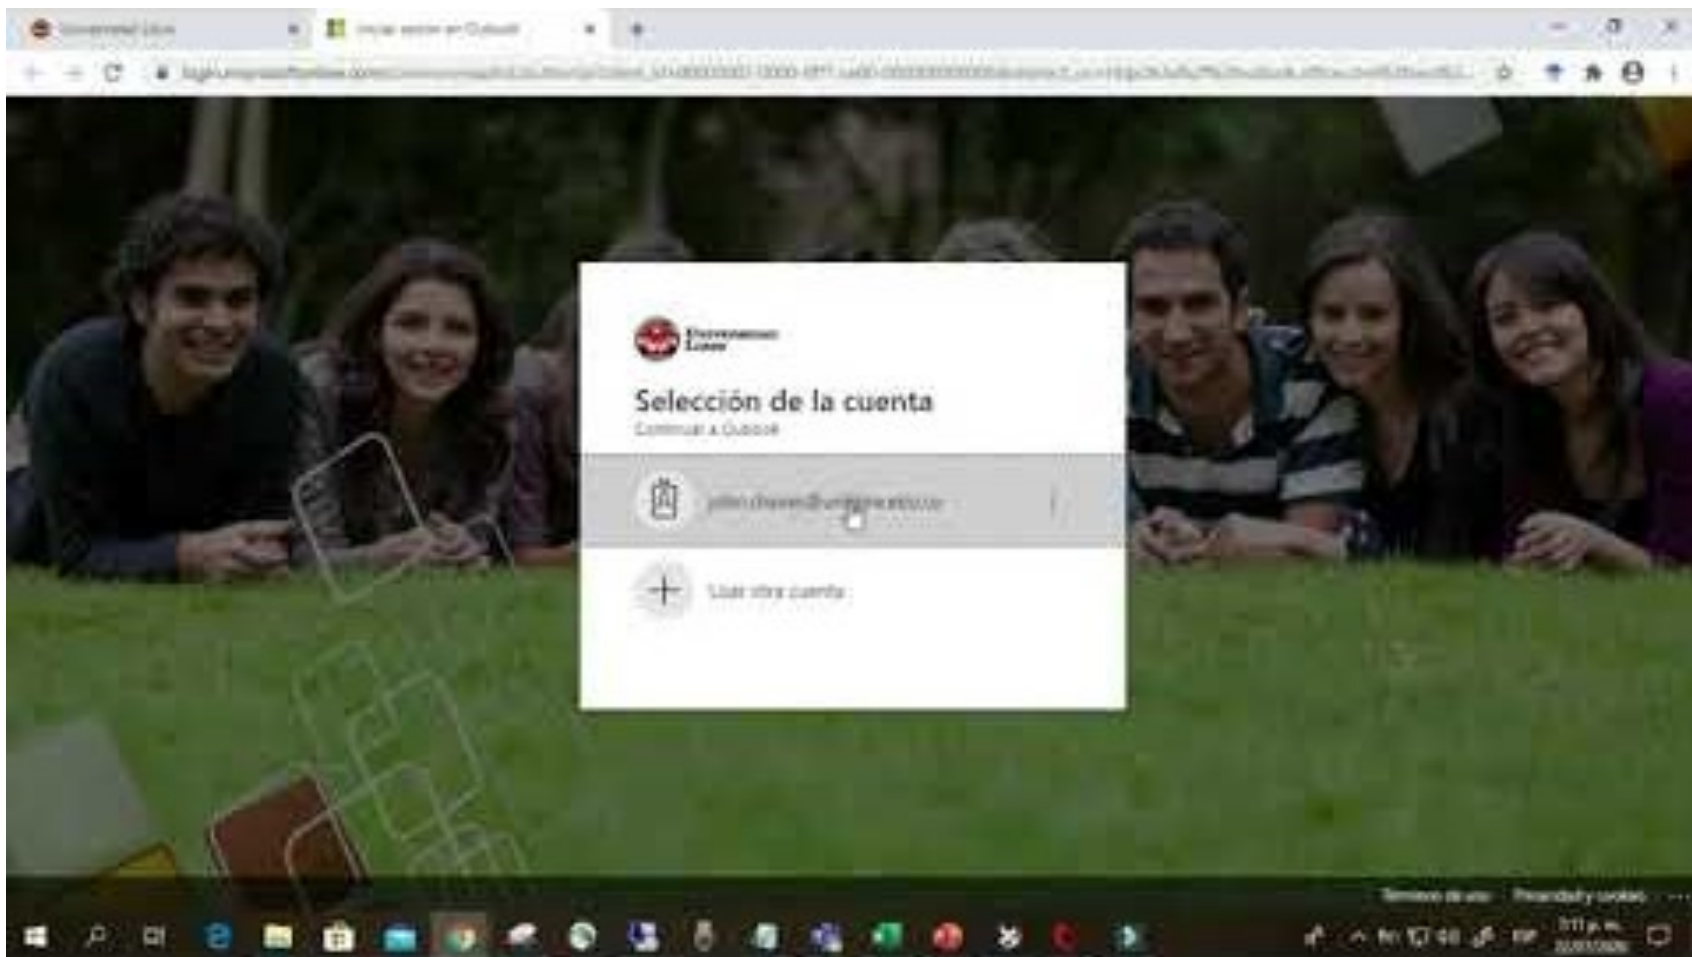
Universidad Libre
Iniciar sesión en Outlook
login.microsoftonline.com/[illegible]

Universidad Libre

Selección de la cuenta
Continuar a Outlook

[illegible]@unilibre.edu.co

Usar otra cuenta

Términos de uso
Privacidad y cookies
...

ESP
3:11 p. m.
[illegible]